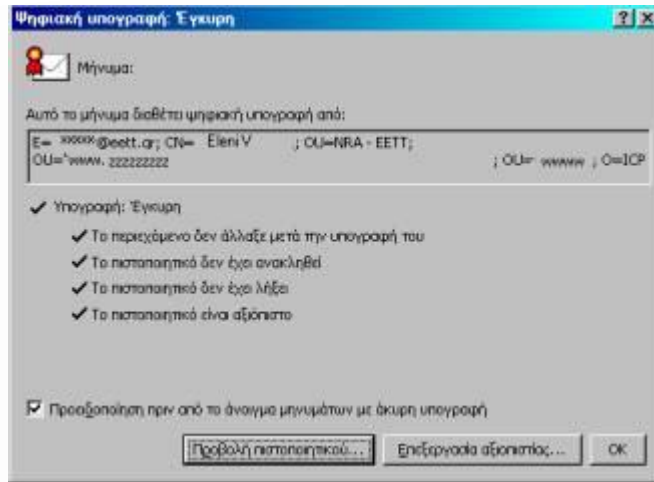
Ψηφιακή υπογραφή: Έγκυρη

?|X

Μήνυμα:

Αυτό το μήνυμα διαθέτει ψηφιακή υπογραφή από:

E= xxxxx@eett.gr; CN= Eleni V ; OU=NRA - EETT;
OU='www. zzzzzzzzz ; OU= wwww ; O=ICP

✔ Υπογραφή: Έγκυρη

✔ Το περιεχόμενο δεν άλλαξε μετά την υπογραφή του

✔ Το πιστοποιητικό δεν έχει ανακληθεί

✔ Το πιστοποιητικό δεν έχει λήξει

✔ Το πιστοποιητικό είναι αξιόπιστο

☑ Προειδοποίηση πριν από το άνοιγμα μηνυμάτων με άκυρη υπογραφή

Προβολή πιστοποιητικού... | Επεξεργασία αξιοπιστίας... | OK